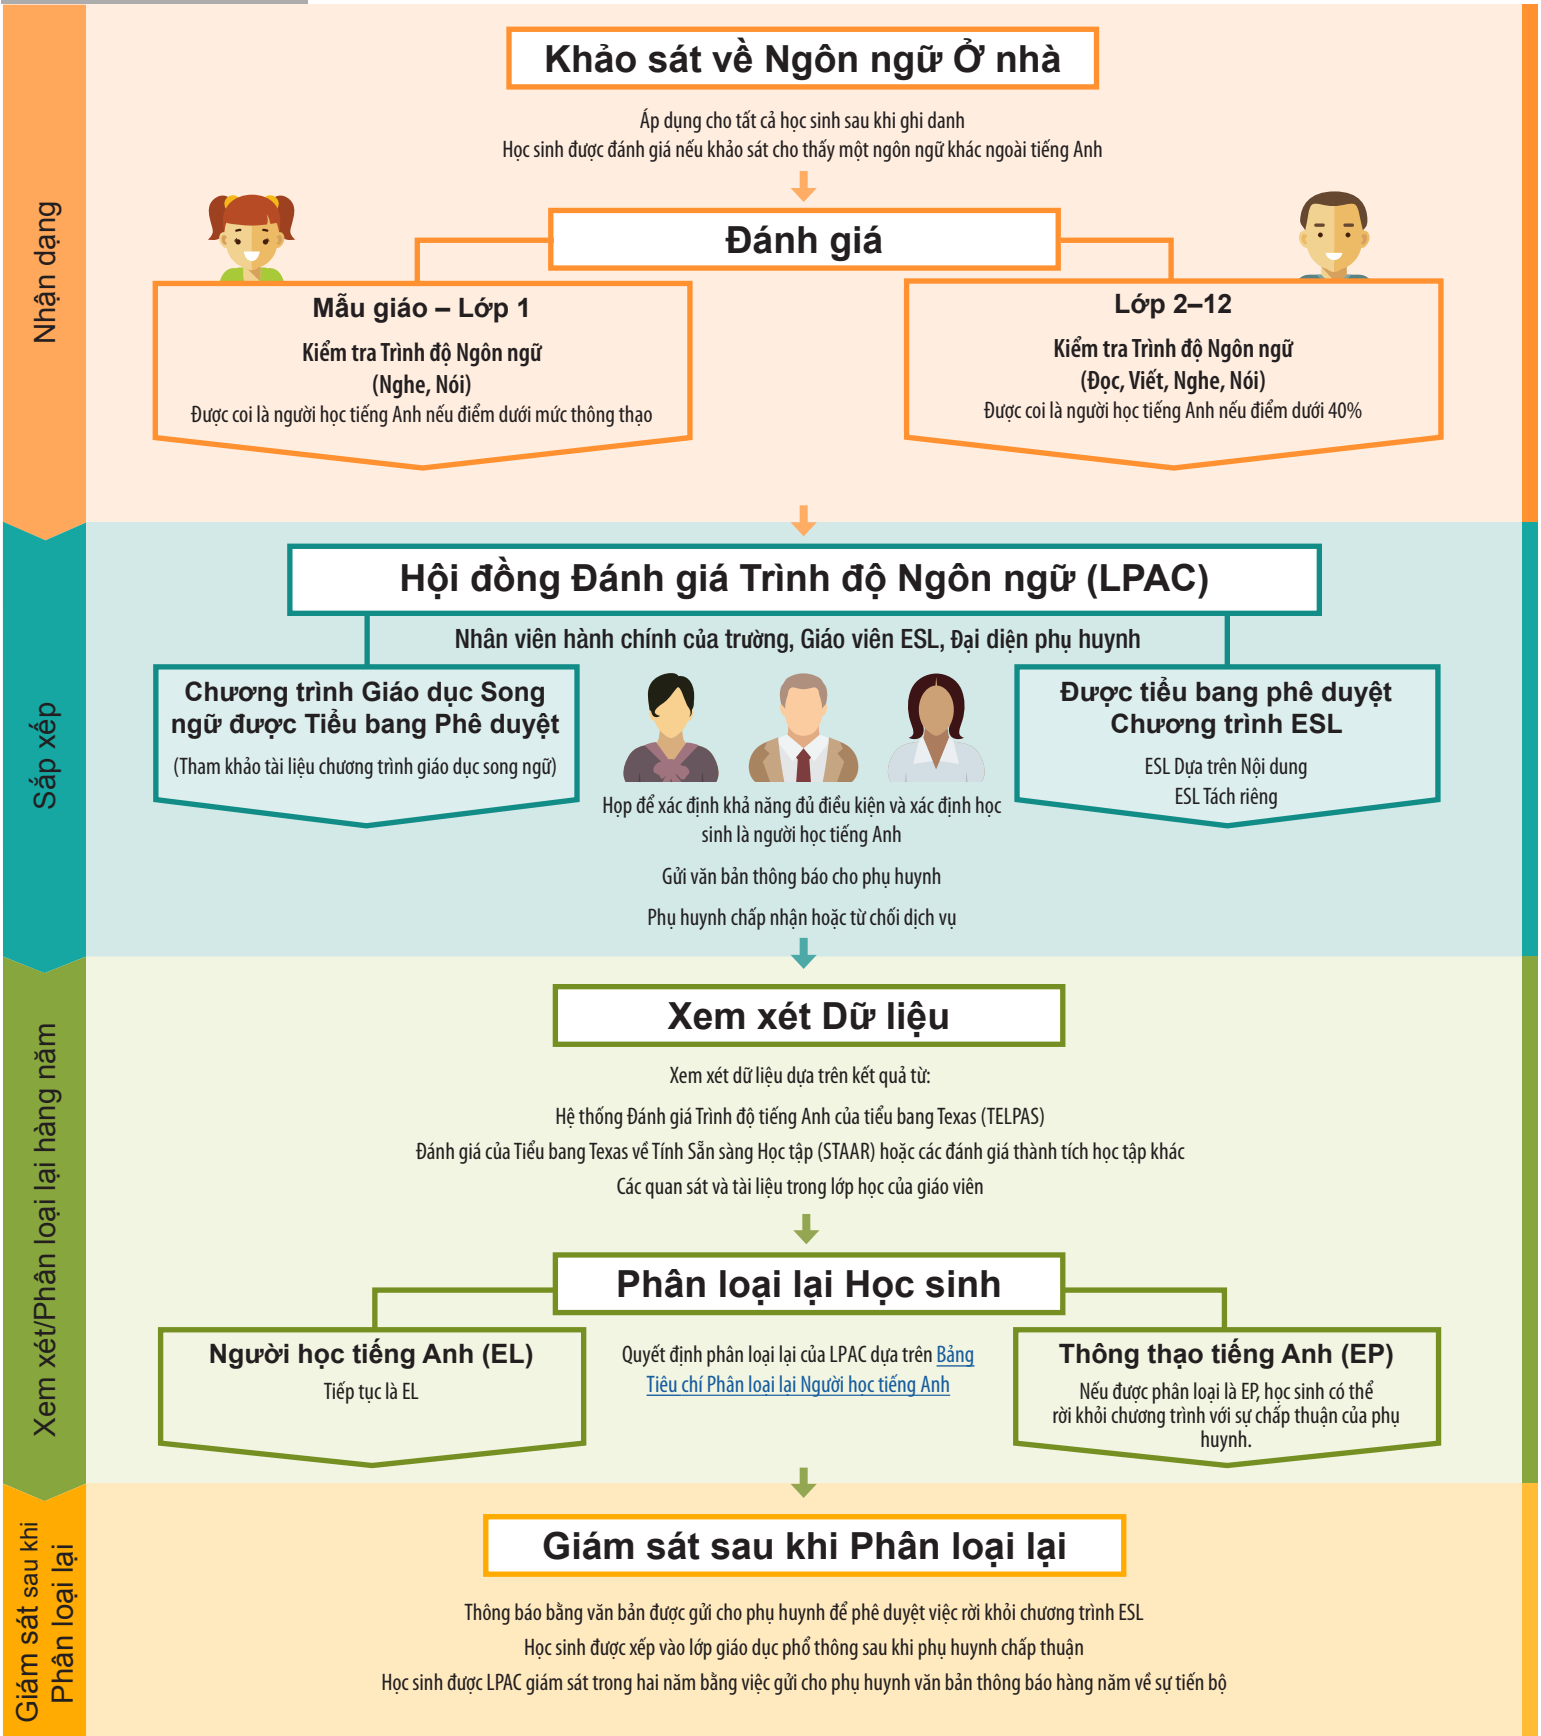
Nhận dạng

Khảo sát về Ngôn ngữ Ở nhà

Áp dụng cho tất cả học sinh sau khi ghi danh
Học sinh được đánh giá nếu khảo sát cho thấy một ngôn ngữ khác ngoài tiếng Anh

Đánh giá

Mẫu giáo – Lớp 1
Kiểm tra Trình độ Ngôn ngữ
(Nghe, Nói)
Được coi là người học tiếng Anh nếu điểm dưới mức thông thạo

Lớp 2–12
Kiểm tra Trình độ Ngôn ngữ
(Đọc, Viết, Nghe, Nói)
Được coi là người học tiếng Anh nếu điểm dưới 40%

Sắp xếp

Hội đồng Đánh giá Trình độ Ngôn ngữ (LPAC)

Nhân viên hành chính của trường, Giáo viên ESL, Đại diện phụ huynh

Chương trình Giáo dục Song ngữ được Tiểu bang Phê duyệt
(Tham khảo tài liệu chương trình giáo dục song ngữ)

Được tiểu bang phê duyệt Chương trình ESL
ESL Dựa trên Nội dung
ESL Tách riêng

Họp để xác định khả năng đủ điều kiện và xác định học sinh là người học tiếng Anh

Gửi văn bản thông báo cho phụ huynh

Phụ huynh chấp nhận hoặc từ chối dịch vụ

Xem xét/Phân loại lại hàng năm

Xem xét Dữ liệu

Xem xét dữ liệu dựa trên kết quả từ:

Hệ thống Đánh giá Trình độ tiếng Anh của tiểu bang Texas (TELPAS)

Đánh giá của Tiểu bang Texas về Tính Sẵn sàng Học tập (STAAR) hoặc các đánh giá thành tích học tập khác

Các quan sát và tài liệu trong lớp học của giáo viên

Phân loại lại Học sinh

Người học tiếng Anh (EL)
Tiếp tục là EL

Quyết định phân loại lại của LPAC dựa trên Bảng Tiêu chí Phân loại lại Người học tiếng Anh

Thông thạo tiếng Anh (EP)
Nếu được phân loại là EP, học sinh có thể rời khỏi chương trình với sự chấp thuận của phụ huynh.

Giám sát sau khi Phân loại lại

Giám sát sau khi Phân loại lại

Thông báo bằng văn bản được gửi cho phụ huynh để phê duyệt việc rời khỏi chương trình ESL

Học sinh được xếp vào lớp giáo dục phổ thông sau khi phụ huynh chấp thuận

Học sinh được LPAC giám sát trong hai năm bằng việc gửi cho phụ huynh văn bản thông báo hàng năm về sự tiến bộ